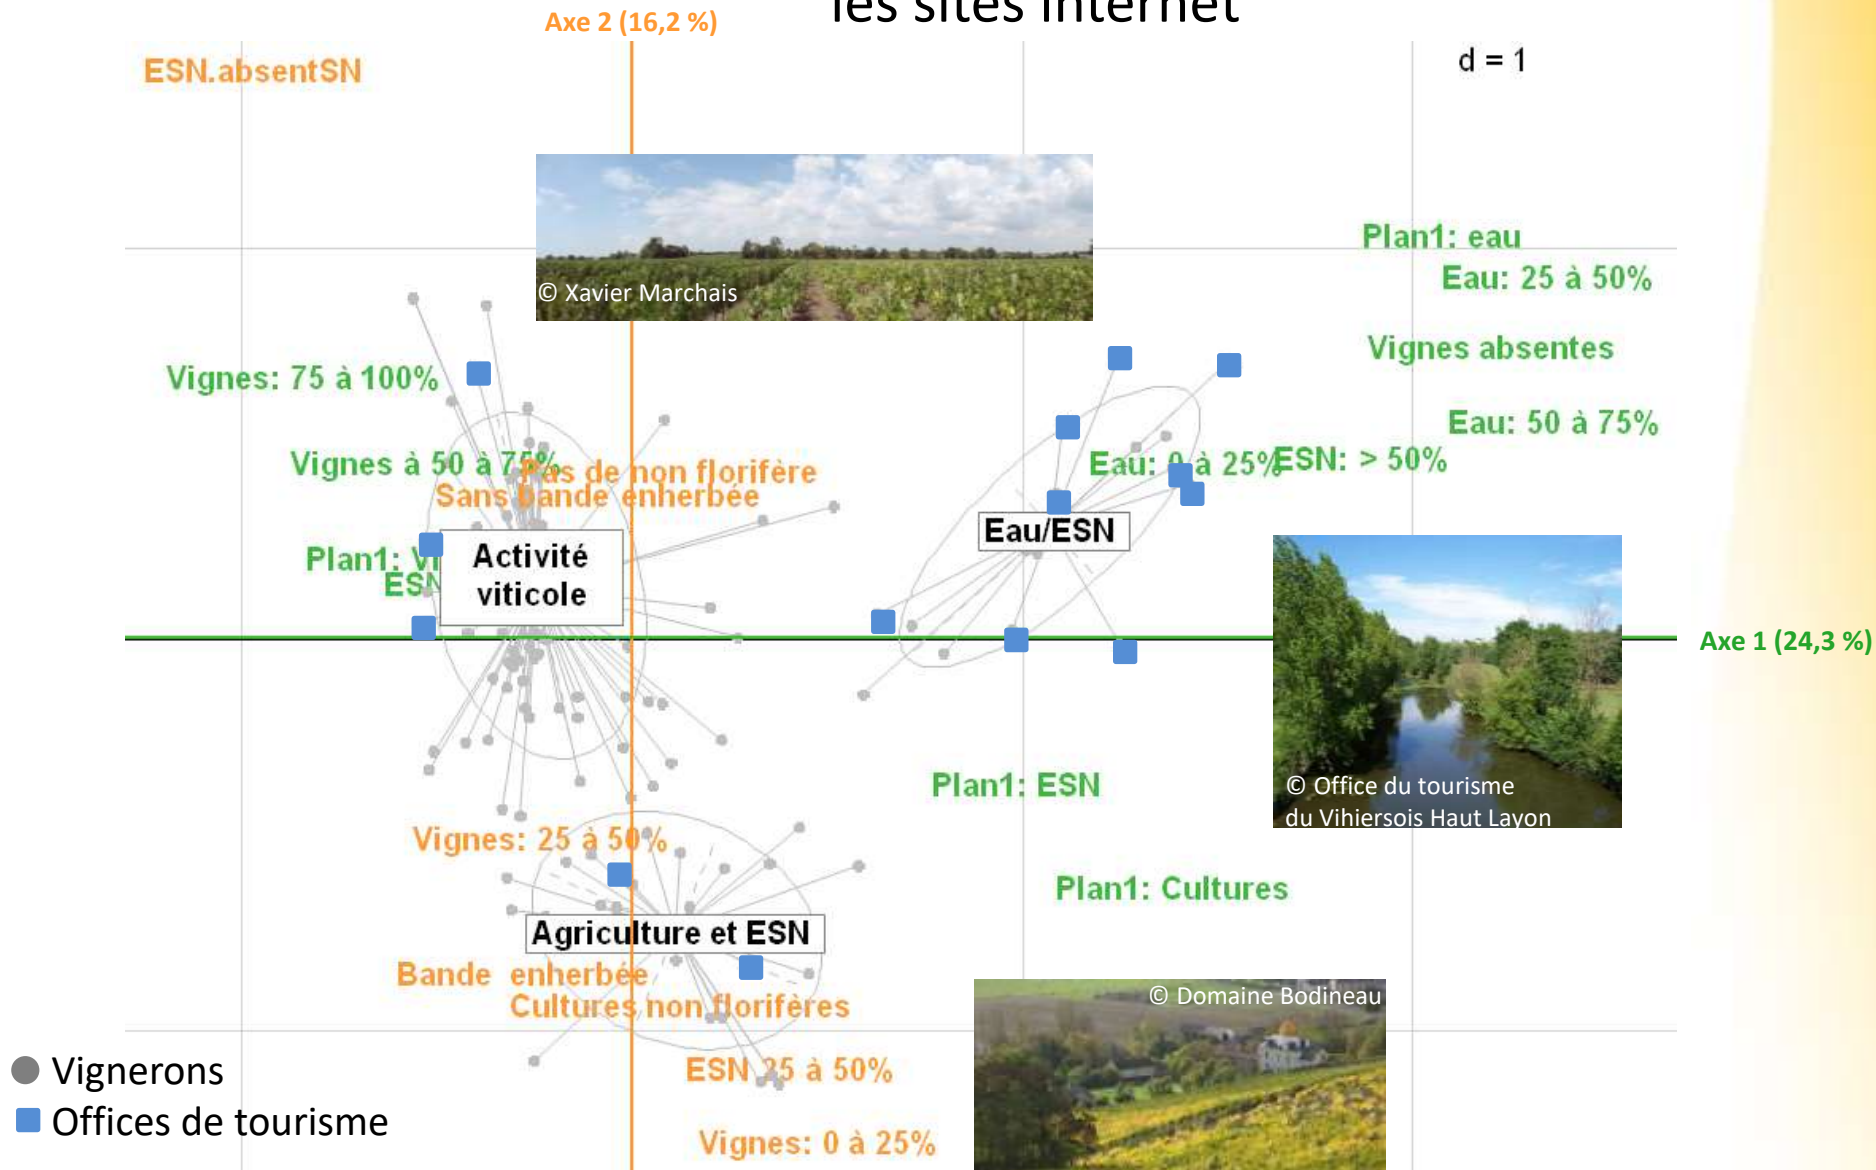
les sites internet

Axe 2 (16,2 %)

d = 1

ESN.absentSN

© Xavier Marchais

Plan1: eau

Eau: 25 à 50%

Vignes absentes

Vignes: 75 à 100%

Eau: 50 à 75%

Vignes à 50 à 75%

Pas de non florifère

Sans bande enherbée

Eau: 0 à 25%

ESN: > 50%

Eau/ESN

Plan1: Vi

ESN

Activité viticole

Axe 1 (24,3 %)

Plan1: ESN

© Office du tourisme du Vihiersois Haut Layon

Vignes: 25 à 50%

Plan1: Cultures

Agriculture et ESN

Bande enherbée

Cultures non florifères

© Domaine Bodineau

ESN 25 à 50%

Vignes: 0 à 25%

Vignerons

Offices de tourisme